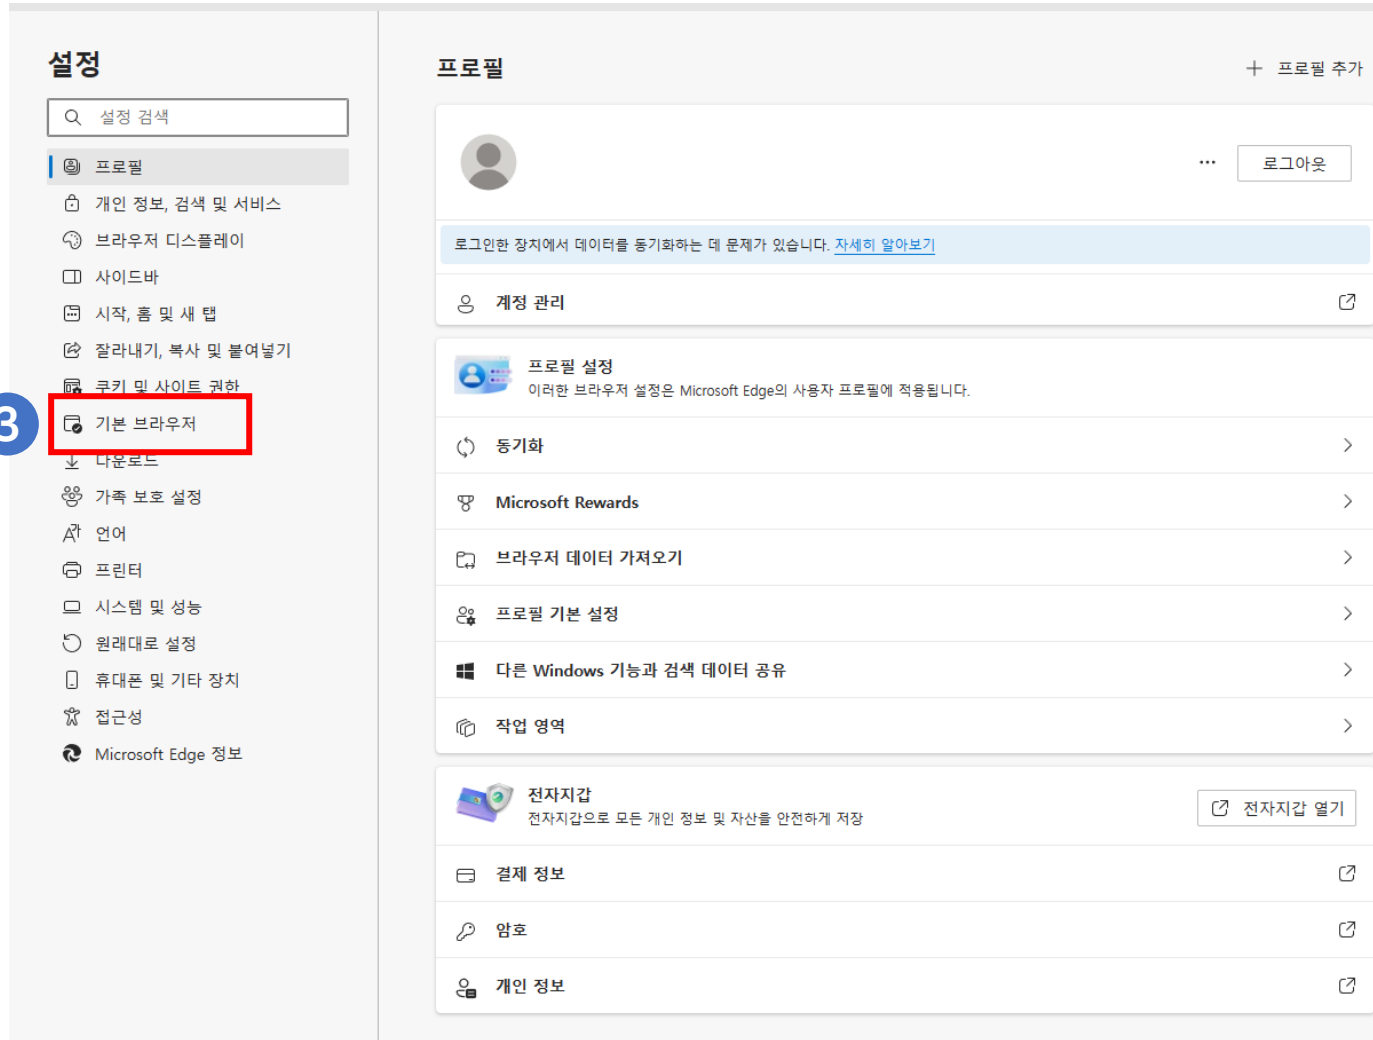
설정

설정 검색

프로필
개인 정보, 검색 및 서비스
브라우저 디스플레이
사이드바
시작, 홈 및 새 탭
잘라내기, 복사 및 붙여넣기
쿠키 및 사이트 권한
3
기본 브라우저
다운로드
가족 보호 설정
언어
프린터
시스템 및 성능
원래대로 설정
휴대폰 및 기타 장치
접근성
Microsoft Edge 정보

프로필

+ 프로필 추가

...
로그아웃

로그인한 장치에서 데이터를 동기화하는 데 문제가 있습니다. 자세히 알아보기

계정 관리

프로필 설정
이러한 브라우저 설정은 Microsoft Edge의 사용자 프로필에 적용됩니다.

동기화
Microsoft Rewards
브라우저 데이터 가져오기
프로필 기본 설정
다른 Windows 기능과 검색 데이터 공유
작업 영역

전자지갑
전자지갑으로 모든 개인 정보 및 자산을 안전하게 저장
전자지갑 열기

결제 정보
암호
개인 정보